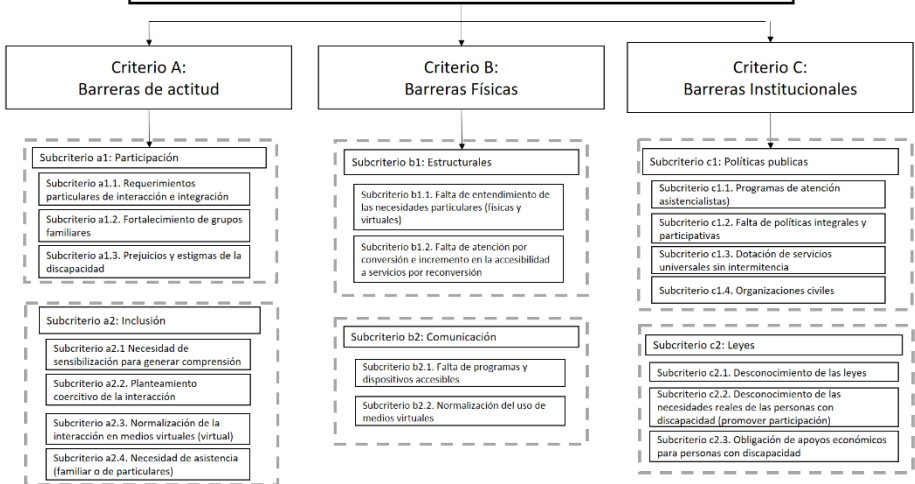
Criterio A:
Barreras de actitud

Subcriterio a1: Participación

Subcriterio a1.1. Requerimientos particulares de interacción e integración

Subcriterio a1.2. Fortalecimiento de grupos familiares

Subcriterio a1.3. Prejuicios y estigmas de la discapacidad

Subcriterio a2: Inclusión

Subcriterio a2.1 Necesidad de sensibilización para generar comprensión

Subcriterio a2.2. Planteamiento coercitivo de la interacción

Subcriterio a2.3. Normalización de la interacción en medios virtuales (virtual)

Subcriterio a2.4. Necesidad de asistencia (familiar o de particulares)

Criterio B:
Barreras Físicas

Subcriterio b1: Estructurales

Subcriterio b1.1. Falta de entendimiento de las necesidades particulares (físicas y virtuales)

Subcriterio b1.2. Falta de atención por conversión e incremento en la accesibilidad a servicios por reconversión

Subcriterio b2: Comunicación

Subcriterio b2.1. Falta de programas y dispositivos accesibles

Subcriterio b2.2. Normalización del uso de medios virtuales

Criterio C:
Barreras Institucionales

Subcriterio c1: Políticas publicas

Subcriterio c1.1. Programas de atención asistencialistas)

Subcriterio c1.2. Falta de políticas integrales y participativas

Subcriterio c1.3. Dotación de servicios universales sin intermitencia

Subcriterio c1.4. Organizaciones civiles

Subcriterio c2: Leyes

Subcriterio c2.1. Desconocimiento de las leyes

Subcriterio c2.2. Desconocimiento de las necesidades reales de las personas con discapacidad (promover participación)

Subcriterio c2.3. Obligación de apoyos económicos para personas con discapacidad